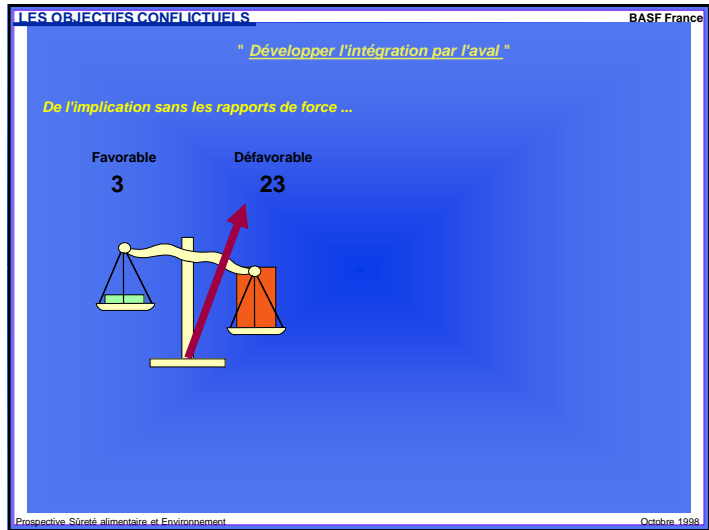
LES OBJECTIFS CONFLICTUELS

BASF France

" Développer l'intégration par l'aval "

De l'implication sans les rapports de force ...

Favorable

3

Défavorable

23

Prospective Sûreté alimentaire et Environnement

Octobre 1998